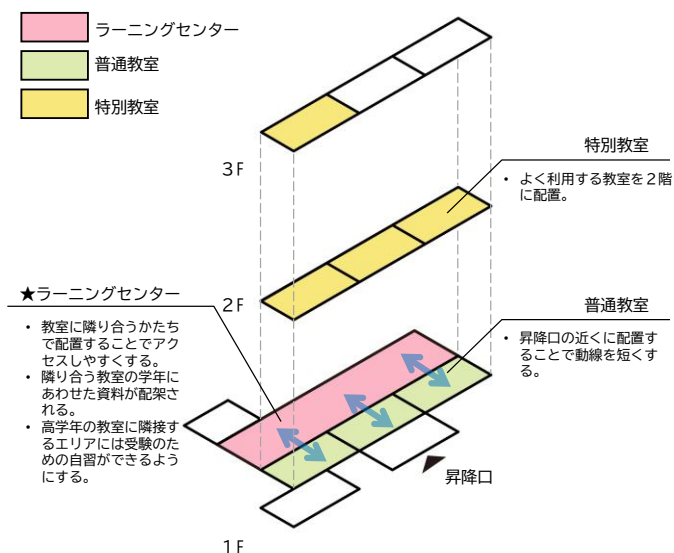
ラーニングセンター
普通教室
特別教室

3F

特別教室
・ よく利用する教室を2階に配置。

2F

★ラーニングセンター
・ 教室に隣り合うかたちで配置することでアクセスしやすくする。
・ 隣り合う教室の学年にあわせた資料が配架される。
・ 高学年の教室に隣接するエリアには受験のための自習ができるようにする。

普通教室
・ 昇降口の近くに配置することで動線を短くする。

昇降口

1F